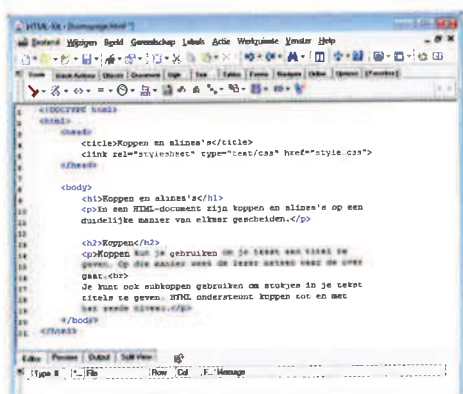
HTML-Kit - [homepage.html]

Bestand Wijzigen Beeld Gereedschap Labels Actie Werkruimte Venster Help

<!DOCTYPE html>
<html>
<head>
<title>Koppen en alinea's</title>
<link rel="stylesheet" type="text/css" href="style.css">
</head>

<body>
<h1>Koppen en alinea's</h1>
<p>In een HTML-document zijn koppen en alinea's op een duidelijke manier van elkaar gescheiden.</p>

<h2>Koppen</h2>
<p>Koppen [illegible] gebruiken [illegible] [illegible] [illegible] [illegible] gaat.<br>
Je kunt ook subkoppen gebruiken om stukjes in je tekst titels te geven. HTML ondersteunt koppen tot en met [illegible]</p>
</body>
</html>

Editor Preview Output Split View

Type File Row Col F Message